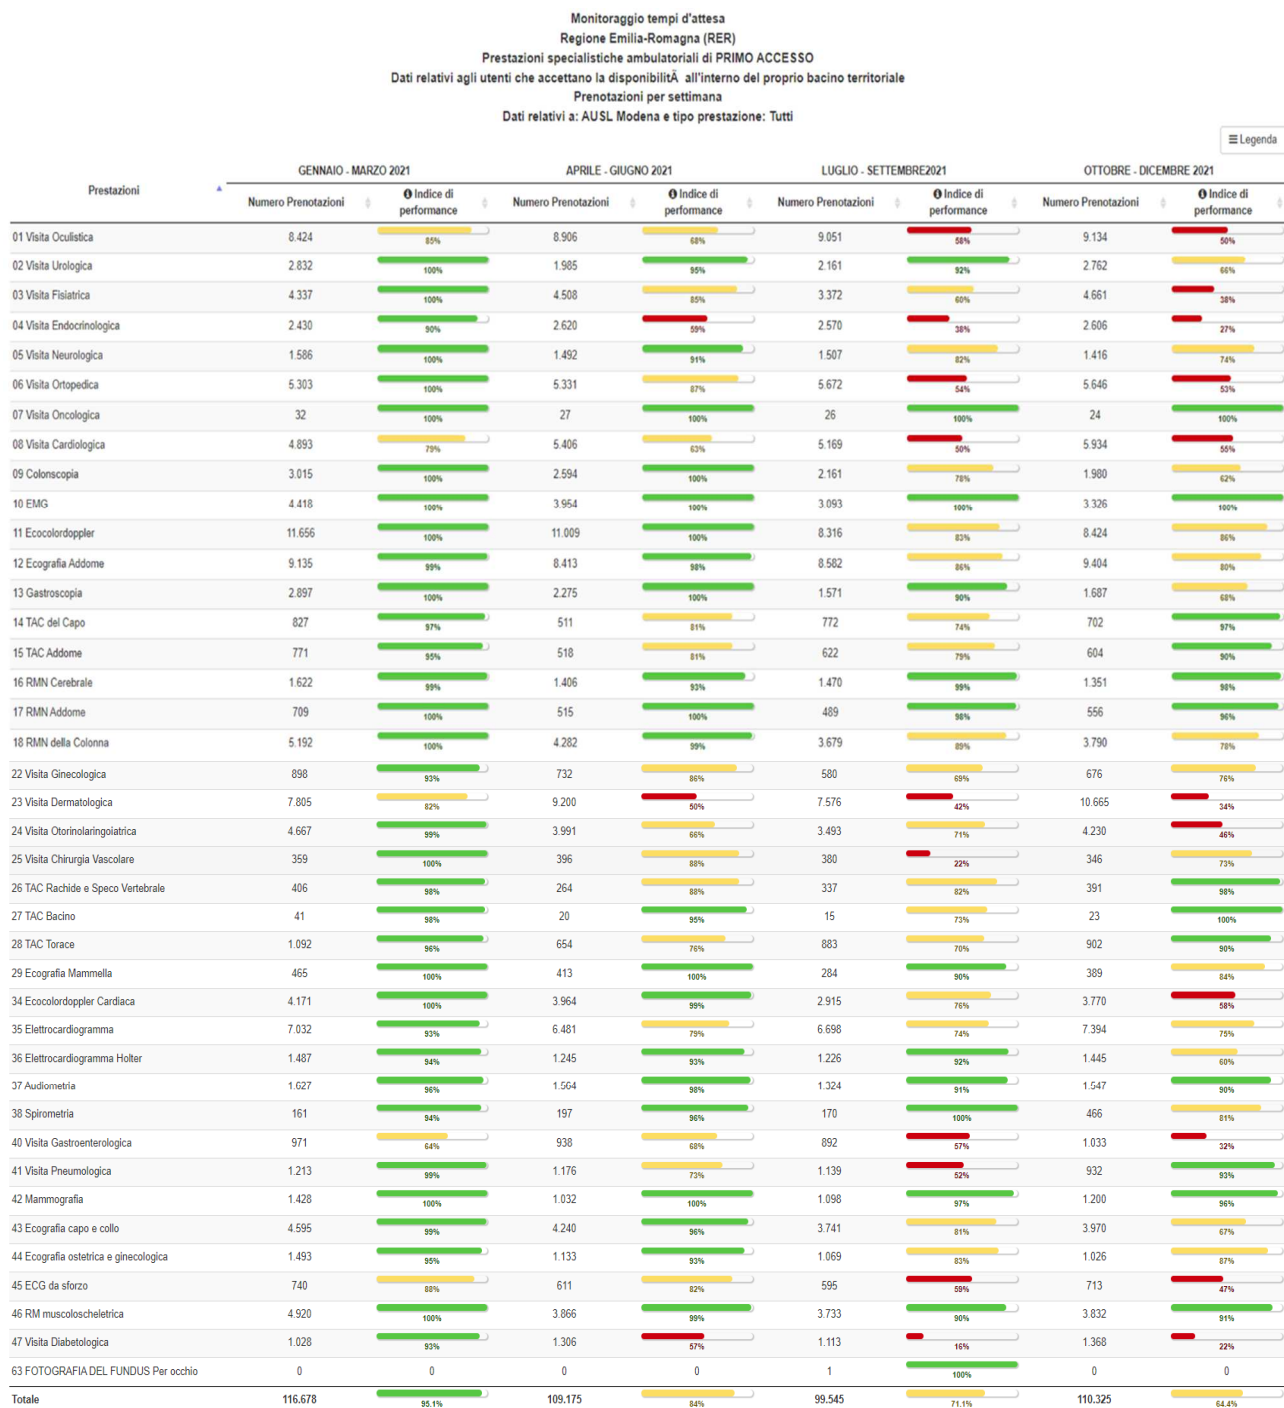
Monitoraggio tempi d'attesa
Regione Emilia-Romagna (RER)
Prestazioni specialistiche ambulatoriali di PRIMO ACCESSO
Dati relativi agli utenti che accettano la disponibilitÃ  all'interno del proprio bacino territoriale
Prenotazioni per settimana
Dati relativi a: AUSL Modena e tipo prestazione: Tutti

Legenda

| Prestazioni | GENNAIO - MARZO 2021 Numero Prenotazioni | Indice di performance | APRILE - GIUGNO 2021 Numero Prenotazioni | Indice di performance | LUGLIO - SETTEMBRE2021 Numero Prenotazioni | Indice di performance | OTTOBRE - DICEMBRE 2021 Numero Prenotazioni | Indice di performance |
|---|---|---|---|---|---|---|---|---|
| 01 Visita Oculistica | 8.424 | 85% | 8.906 | 68% | 9.051 | 58% | 9.134 | 50% |
| 02 Visita Urologica | 2.832 | 100% | 1.985 | 95% | 2.161 | 92% | 2.762 | 66% |
| 03 Visita Fisiatrica | 4.337 | 100% | 4.508 | 85% | 3.372 | 60% | 4.661 | 38% |
| 04 Visita Endocrinologica | 2.430 | 90% | 2.620 | 59% | 2.570 | 38% | 2.606 | 27% |
| 05 Visita Neurologica | 1.586 | 100% | 1.492 | 91% | 1.507 | 82% | 1.416 | 74% |
| 06 Visita Ortopedica | 5.303 | 100% | 5.331 | 87% | 5.672 | 54% | 5.646 | 53% |
| 07 Visita Oncologica | 32 | 100% | 27 | 100% | 26 | 100% | 24 | 100% |
| 08 Visita Cardiologica | 4.893 | 79% | 5.406 | 63% | 5.169 | 50% | 5.934 | 55% |
| 09 Colonscopia | 3.015 | 100% | 2.594 | 100% | 2.161 | 78% | 1.980 | 62% |
| 10 EMG | 4.418 | 100% | 3.954 | 100% | 3.093 | 100% | 3.326 | 100% |
| 11 Ecocolordoppler | 11.656 | 100% | 11.009 | 100% | 8.316 | 83% | 8.424 | 86% |
| 12 Ecografia Addome | 9.135 | 99% | 8.413 | 98% | 8.582 | 86% | 9.404 | 80% |
| 13 Gastroscopia | 2.897 | 100% | 2.275 | 100% | 1.571 | 90% | 1.687 | 68% |
| 14 TAC del Capo | 827 | 97% | 511 | 81% | 772 | 74% | 702 | 97% |
| 15 TAC Addome | 771 | 95% | 518 | 81% | 622 | 79% | 604 | 90% |
| 16 RMN Cerebrale | 1.622 | 99% | 1.406 | 93% | 1.470 | 99% | 1.351 | 98% |
| 17 RMN Addome | 709 | 100% | 515 | 100% | 489 | 98% | 556 | 96% |
| 18 RMN della Colonna | 5.192 | 100% | 4.282 | 99% | 3.679 | 89% | 3.790 | 78% |
| 22 Visita Ginecologica | 898 | 93% | 732 | 86% | 580 | 69% | 676 | 76% |
| 23 Visita Dermatologica | 7.805 | 82% | 9.200 | 50% | 7.576 | 42% | 10.665 | 34% |
| 24 Visita Otorinolaringoiatrica | 4.667 | 99% | 3.991 | 66% | 3.493 | 71% | 4.230 | 46% |
| 25 Visita Chirurgia Vascolare | 359 | 100% | 396 | 88% | 380 | 22% | 346 | 73% |
| 26 TAC Rachide e Speco Vertebrale | 406 | 98% | 264 | 88% | 337 | 82% | 391 | 98% |
| 27 TAC Bacino | 41 | 98% | 20 | 95% | 15 | 73% | 23 | 100% |
| 28 TAC Torace | 1.092 | 96% | 654 | 76% | 883 | 70% | 902 | 90% |
| 29 Ecografia Mammella | 465 | 100% | 413 | 100% | 284 | 90% | 389 | 84% |
| 34 Ecocolordoppler Cardiaca | 4.171 | 100% | 3.964 | 99% | 2.915 | 76% | 3.770 | 58% |
| 35 Elettrocardiogramma | 7.032 | 93% | 6.481 | 79% | 6.698 | 74% | 7.394 | 75% |
| 36 Elettrocardiogramma Holter | 1.487 | 94% | 1.245 | 93% | 1.226 | 92% | 1.445 | 60% |
| 37 Audiometria | 1.627 | 96% | 1.564 | 98% | 1.324 | 91% | 1.547 | 90% |
| 38 Spirometria | 161 | 94% | 197 | 96% | 170 | 100% | 466 | 81% |
| 40 Visita Gastroenterologica | 971 | 64% | 938 | 68% | 892 | 57% | 1.033 | 32% |
| 41 Visita Pneumologica | 1.213 | 99% | 1.176 | 73% | 1.139 | 52% | 932 | 93% |
| 42 Mammografia | 1.428 | 100% | 1.032 | 100% | 1.098 | 97% | 1.200 | 96% |
| 43 Ecografia capo e collo | 4.595 | 99% | 4.240 | 96% | 3.741 | 81% | 3.970 | 67% |
| 44 Ecografia ostetrica e ginecologica | 1.493 | 95% | 1.133 | 93% | 1.069 | 83% | 1.026 | 87% |
| 45 ECG da sforzo | 740 | 88% | 611 | 82% | 595 | 59% | 713 | 47% |
| 46 RM muscoloscheletrica | 4.920 | 100% | 3.866 | 99% | 3.733 | 90% | 3.832 | 91% |
| 47 Visita Diabetologica | 1.028 | 93% | 1.306 | 57% | 1.113 | 16% | 1.368 | 22% |
| 63 FOTOGRAFIA DEL FUNDUS Per occhio | 0 | 0 | 0 | 0 | 1 | 100% | 0 | 0 |
| Totale | 116.678 | 95.1% | 109.175 | 84% | 99.545 | 71.1% | 110.325 | 64.4% |